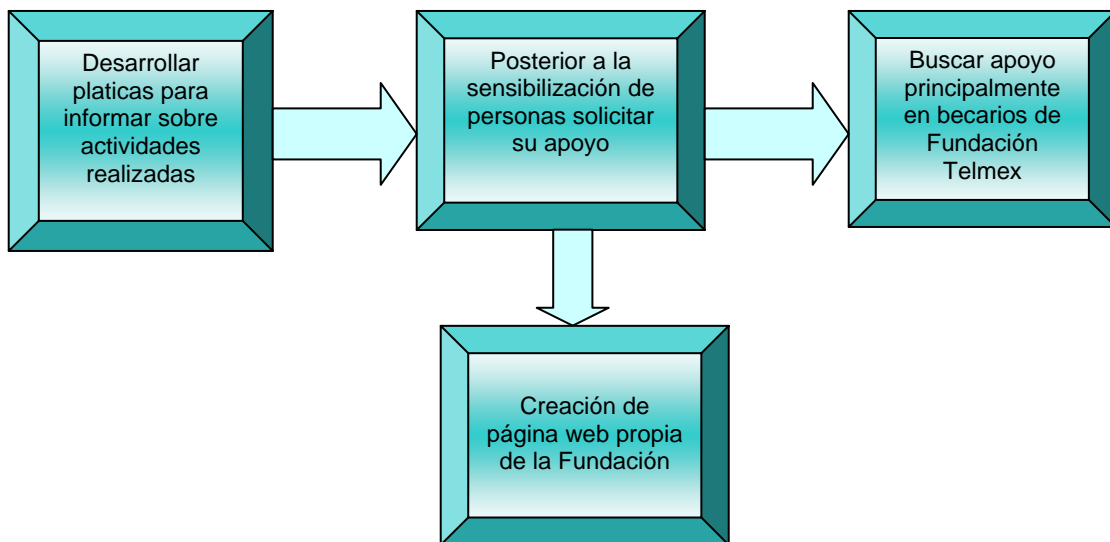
Desarrollar platicas para informar sobre actividades realizadas

Posterior a la sensibilización de personas solicitar su apoyo

Buscar apoyo principalmente en becarios de Fundación Telmex

Creación de página web propia de la Fundación